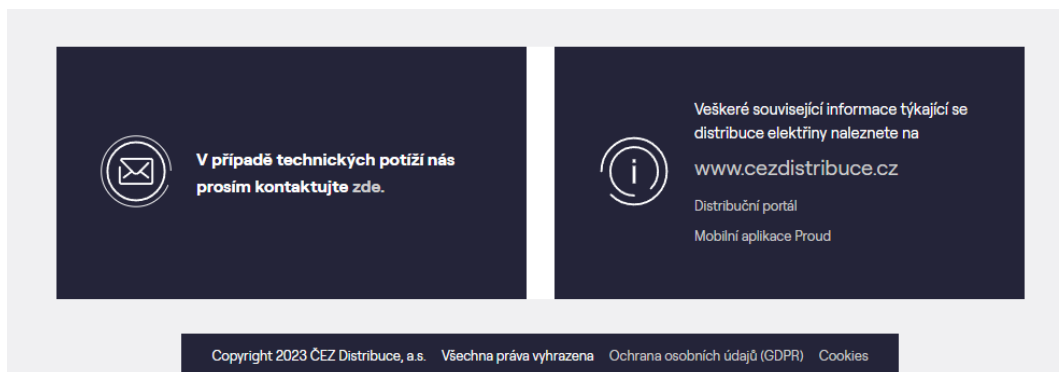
V případě technických potíží nás prosím kontaktujte zde.

Veškeré související informace týkající se distribuce elektřiny naleznete na

www.cezdistribuce.cz

Distribuční portál

Mobilní aplikace Proud

Copyright 2023 ČEZ Distribuce, a.s. Všechna práva vyhrazena Ochrana osobních údajů (GDPR) Cookies